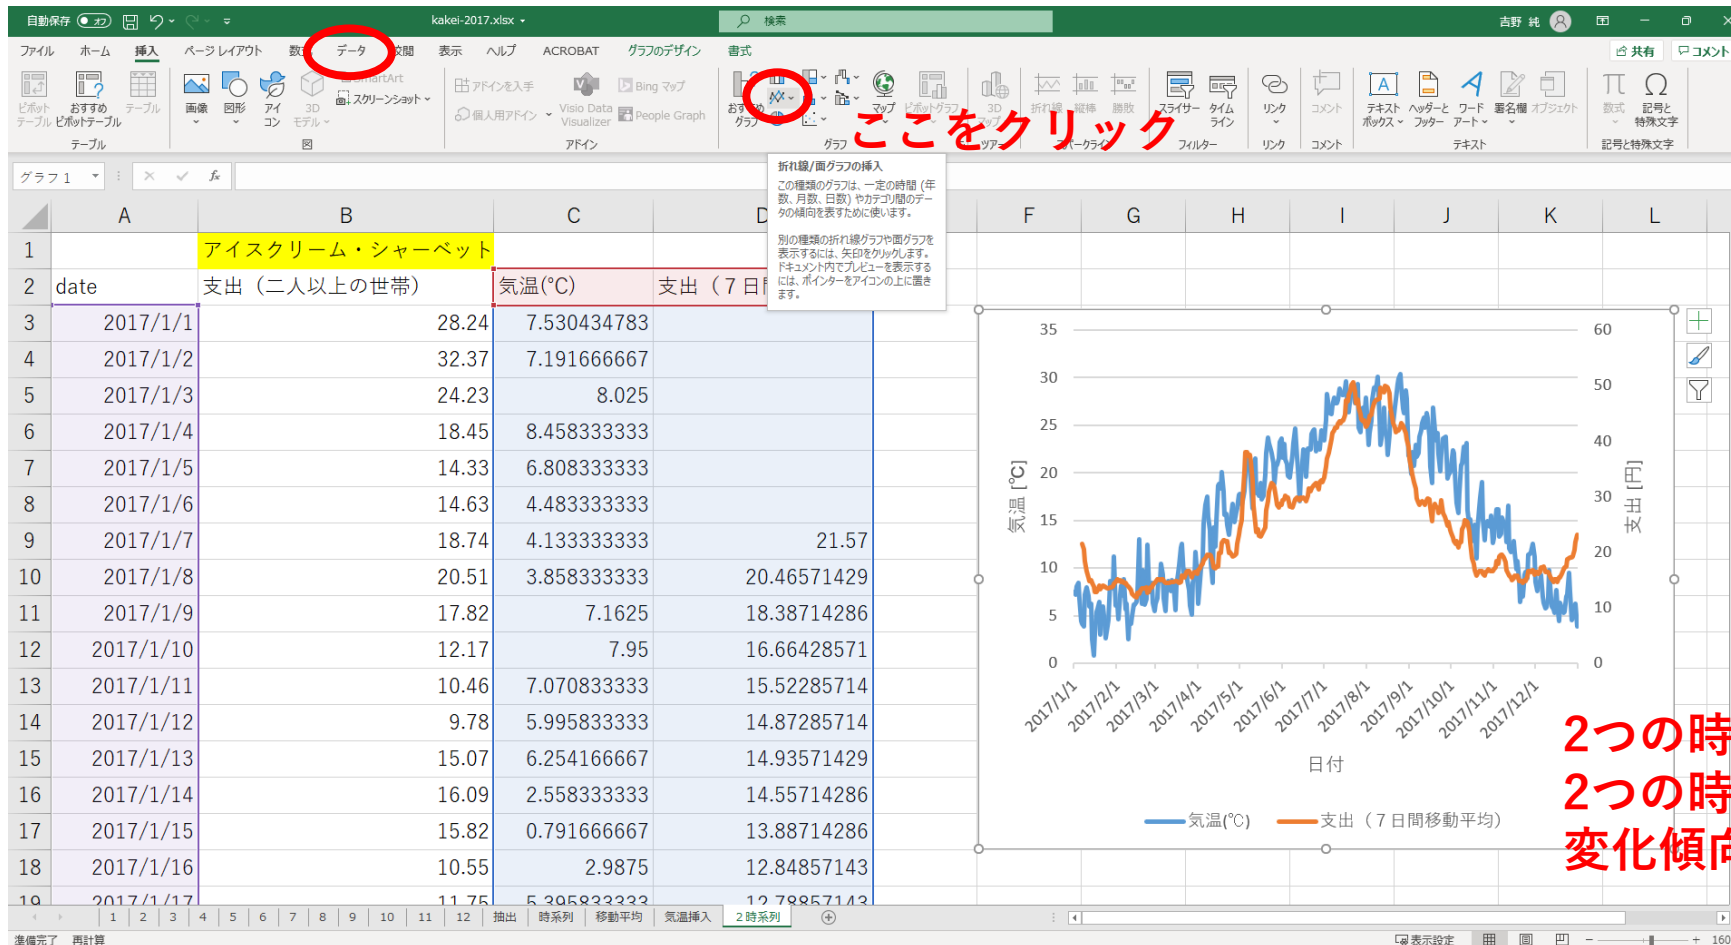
自動保存 オフ kakei-2017.xlsx 検索 吉野 純

ファイル ホーム 挿入 ページレイアウト 数式 データ 校閲 表示 ヘルプ ACROBAT グラフのデザイン 書式 共有 コメント

ピボットテーブル おすすめピボットテーブル テーブル 画像 図形 アイコン 3Dモデル SmartArt スクリーンショット アドインを入手 個人用アドイン Visio Data Visualizer Bing マップ People Graph おすすめグラフ マップ ピボットグラフ 3Dマップ 折れ線 縦棒 勝敗 スライサー タイムライン リンク コメント テキストボックス ヘッダーとフッター ワードアート 署名欄 オブジェクト 数式 記号と特殊文字

テーブル 図 アドイン グラフ ツアー スパークライン フィルター リンク コメント テキスト 記号と特殊文字

ここをクリック

折れ線/面グラフの挿入
この種類のグラフは、一定の時間 (年数、月数、日数) やカテゴリ間のデータの傾向を表すために使います。

別の種類の折れ線グラフや面グラフを表示するには、矢印をクリックします。ドキュメント内でプレビューを表示するには、ポインターをアイコンの上に置きます。

グラフ 1

| | A | B | C | D |
|---|---|---|---|---|
| 1 | | アイスクリーム・シャーベット | | |
| 2 | date | 支出（二人以上の世帯） | 気温(℃) | 支出（7日間 |
| 3 | 2017/1/1 | 28.24 | 7.530434783 | |
| 4 | 2017/1/2 | 32.37 | 7.191666667 | |
| 5 | 2017/1/3 | 24.23 | 8.025 | |
| 6 | 2017/1/4 | 18.45 | 8.458333333 | |
| 7 | 2017/1/5 | 14.33 | 6.808333333 | |
| 8 | 2017/1/6 | 14.63 | 4.483333333 | |
| 9 | 2017/1/7 | 18.74 | 4.133333333 | 21.57 |
| 10 | 2017/1/8 | 20.51 | 3.858333333 | 20.46571429 |
| 11 | 2017/1/9 | 17.82 | 7.1625 | 18.38714286 |
| 12 | 2017/1/10 | 12.17 | 7.95 | 16.66428571 |
| 13 | 2017/1/11 | 10.46 | 7.070833333 | 15.52285714 |
| 14 | 2017/1/12 | 9.78 | 5.995833333 | 14.87285714 |
| 15 | 2017/1/13 | 15.07 | 6.254166667 | 14.93571429 |
| 16 | 2017/1/14 | 16.09 | 2.558333333 | 14.55714286 |
| 17 | 2017/1/15 | 15.82 | 0.791666667 | 13.88714286 |
| 18 | 2017/1/16 | 10.55 | 2.9875 | 12.84857143 |
| 19 | 2017/1/17 | 11.75 | 5.395833333 | 12.78857143 |

F G H I J K L

35 30 25 20 15 10 5 0
気温［℃］
60 50 40 30 20 10 0
支出［円］
2017/1/1 2017/2/1 2017/3/1 2017/4/1 2017/5/1 2017/6/1 2017/7/1 2017/8/1 2017/9/1 2017/10/1 2017/11/1 2017/12/1
日付
気温(℃) 支出（7日間移動平均）

2つの時
2つの時
変化傾向

1 2 3 4 5 6 7 8 9 10 11 12 抽出 時系列 移動平均 気温挿入 2時系列

準備完了 再計算 表示設定